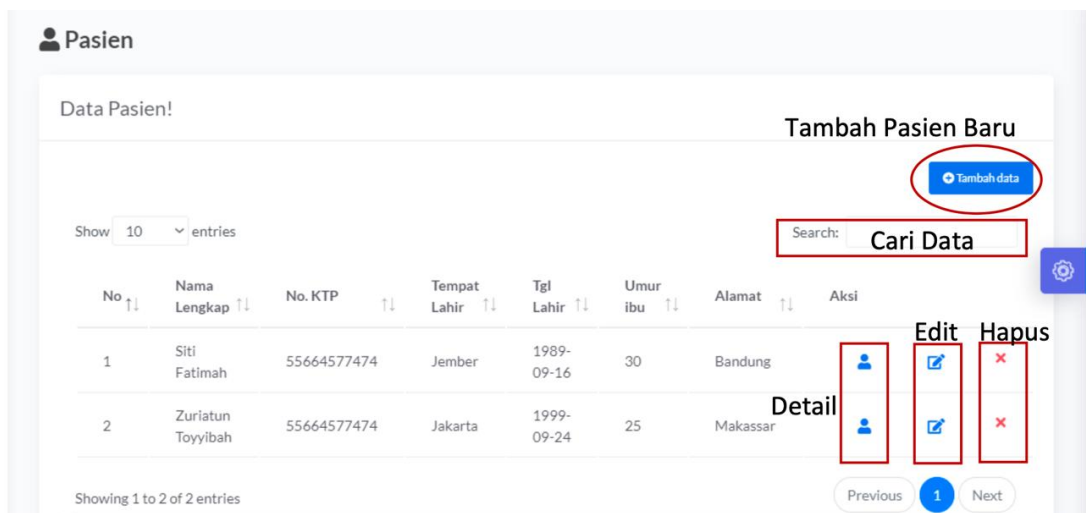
Pasien

Data Pasien!

Tambah Pasien Baru

Tambah data

Show 10 entries

Search: Cari Data

| No | Nama Lengkap | No. KTP | Tempat Lahir | Tgl Lahir | Umur ibu | Alamat | Aksi |
|---|---|---|---|---|---|---|---|
| 1 | Siti Fatimah | 55664577474 | Jember | 1989-09-16 | 30 | Bandung | |
| 2 | Zuriatun Toyyibah | 55664577474 | Jakarta | 1999-09-24 | 25 | Makassar | |

Edit Hapus

Detail

Showing 1 to 2 of 2 entries

Previous 1 Next